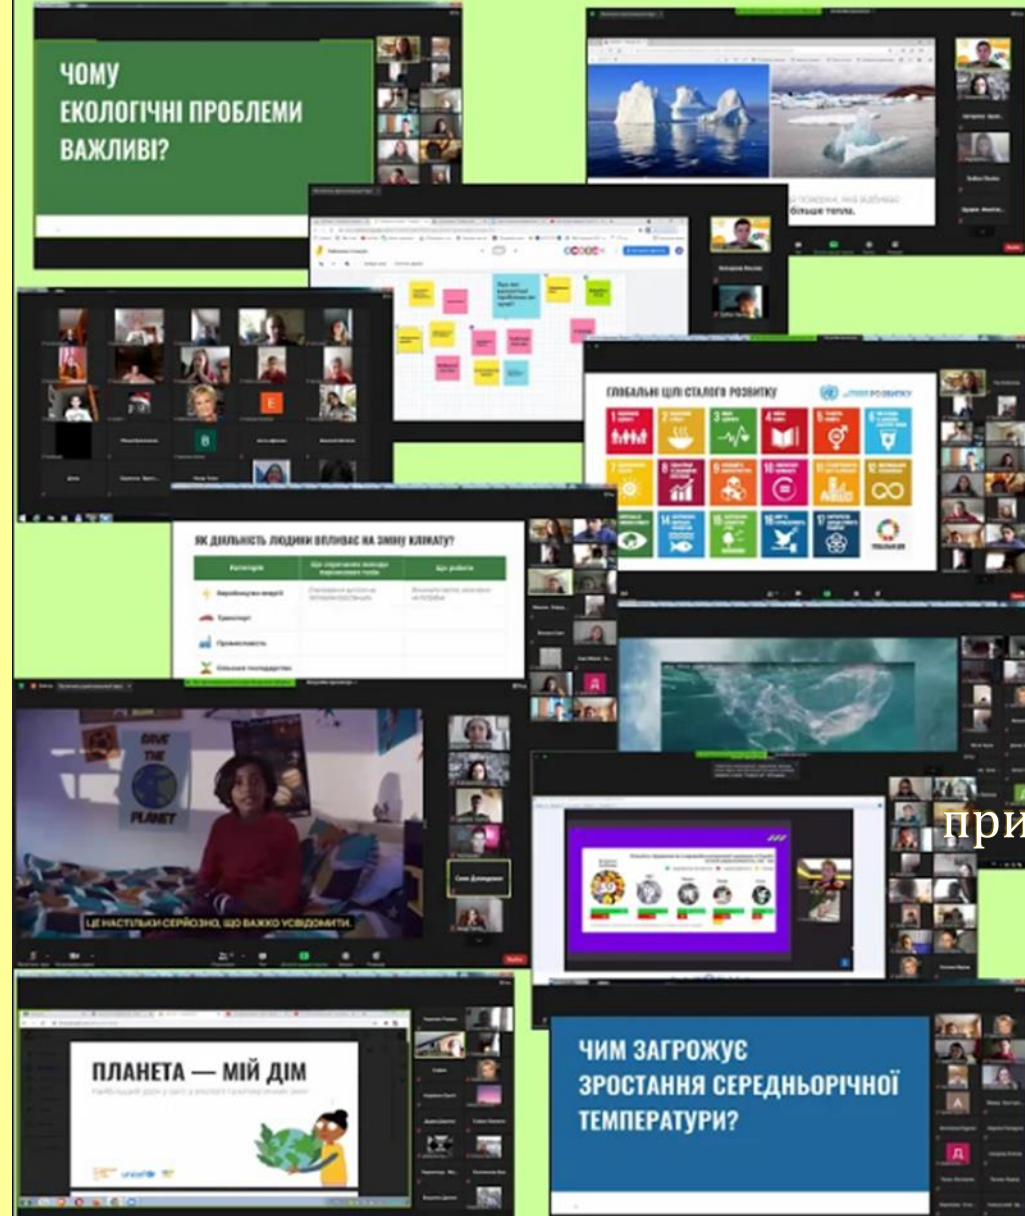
ЧОМУ ЕКОЛОГІЧНІ ПРОБЛЕМИ ВАЖЛИВІ?

більше тепла.

ГЛОБАЛЬНІ ЦІЛІ СТАЛОГО РОЗВИТКУ

ЯК ДІЯЛЬНІСТЬ ЛЮДИНИ ВПЛИВАЄ НА ЗМІНУ КЛІМАТУ?

| Категорія | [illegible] | Що робити |
|---|---|---|
| Виробництво енергії | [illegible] | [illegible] |
| Транспорт | | |
| Промисловість | | |
| Сільське господарство | | |

SAVE THE PLANET

ЦЕ НАСТІЛЬКИ СЕРЙОЗНО, ЩО ВАЖКО УСВІДОМИТИ.

при

ПЛАНЕТА — МІЙ ДІМ

unicef

ЧИМ ЗАГРОЖУЄ ЗРОСТАННЯ СЕРЕДНЬОРІЧНОЇ ТЕМПЕРАТУРИ?